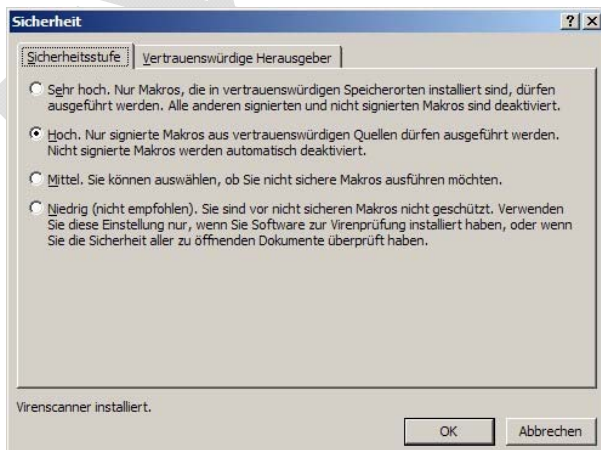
Sicherheit

?

X

Sicherheitsstufe

Vertrauenswürdige Herausgeber

Sehr hoch. Nur Makros, die in vertrauenswürdigen Speicherorten installiert sind, dürfen ausgeführt werden. Alle anderen signierten und nicht signierten Makros sind deaktiviert.

Hoch. Nur signierte Makros aus vertrauenswürdigen Quellen dürfen ausgeführt werden. Nicht signierte Makros werden automatisch deaktiviert.

Mittel. Sie können auswählen, ob Sie nicht sichere Makros ausführen möchten.

Niedrig (nicht empfohlen). Sie sind vor nicht sicheren Makros nicht geschützt. Verwenden Sie diese Einstellung nur, wenn Sie Software zur Virenprüfung installiert haben, oder wenn Sie die Sicherheit aller zu öffnenden Dokumente überprüft haben.

Virenscanner installiert.

OK

Abbrechen